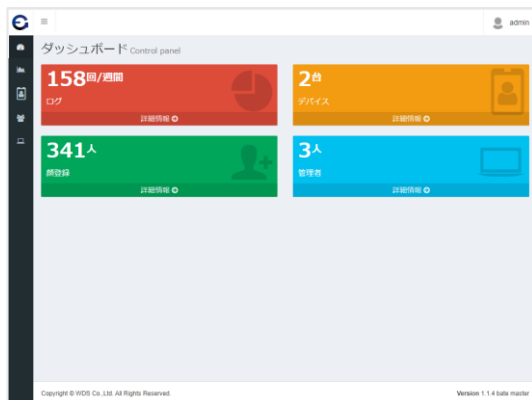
admin

ダッシュボード Control panel

158回/週間
ログ
詳細情報

2台
デバイス
詳細情報

341人
顔登録
詳細情報

3人
管理者
詳細情報

Copyright © WDS Co.,Ltd. All Rights Reserved.

Version 1.1.4 bata master